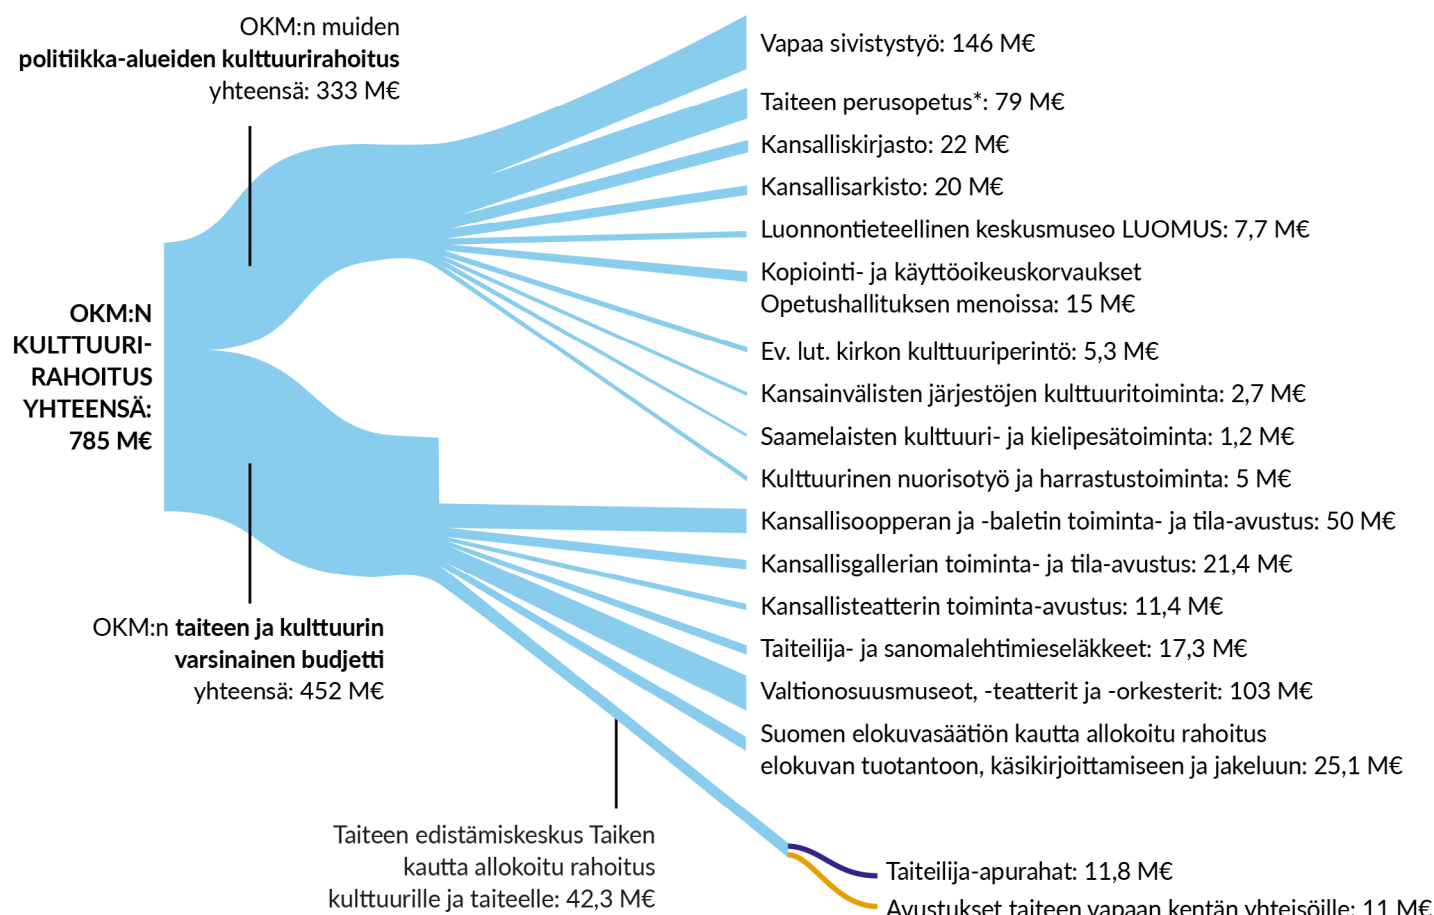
OKM:n muiden **politiikka-alueiden kulttuurirahoitus** yhteensä: 333 M€

OKM:N KULTTUURI-RAHOITUS YHTEENSÄ: 785 M€

OKM:n **taiteen ja kulttuurin varsinainen budjetti** yhteensä: 452 M€

Taiteen edistämiskeskus Taiken kautta allokoitu rahoitus kulttuurille ja taiteelle: 42,3 M€

Vapaa sivistystyö: 146 M€

Taiteen perusopetus*: 79 M€

Kansalliskirjasto: 22 M€

Kansallisarkisto: 20 M€

Luonnontieteellinen keskusmuseo LUOMUS: 7,7 M€

Kopiointi- ja käyttöoikeuskorvaukset Opetushallituksen menoissa: 15 M€

Ev. lut. kirkon kulttuuriperintö: 5,3 M€

Kansainvälisten järjestöjen kulttuuritoiminta: 2,7 M€

Saamelaisten kulttuuri- ja kielipesätoiminta: 1,2 M€

Kulttuurinen nuorisotyö ja harrastustoiminta: 5 M€

Kansallisoopperan ja -baletin toiminta- ja tila-avustus: 50 M€

Kansallisgallerian toiminta- ja tila-avustus: 21,4 M€

Kansallisteatterin toiminta-avustus: 11,4 M€

Taiteilija- ja sanomalehtimieseläkkeet: 17,3 M€

Valtionosuusmuseot, -teatterit ja -orkesterit: 103 M€

Suomen elokuvasäätiön kautta allokoitu rahoitus elokuvan tuotantoon, käsikirjoittamiseen ja jakeluun: 25,1 M€

Taiteilija-apurahat: 11,8 M€

Avustukset taiteen vapaan kentän yhteisöille: 11 M€